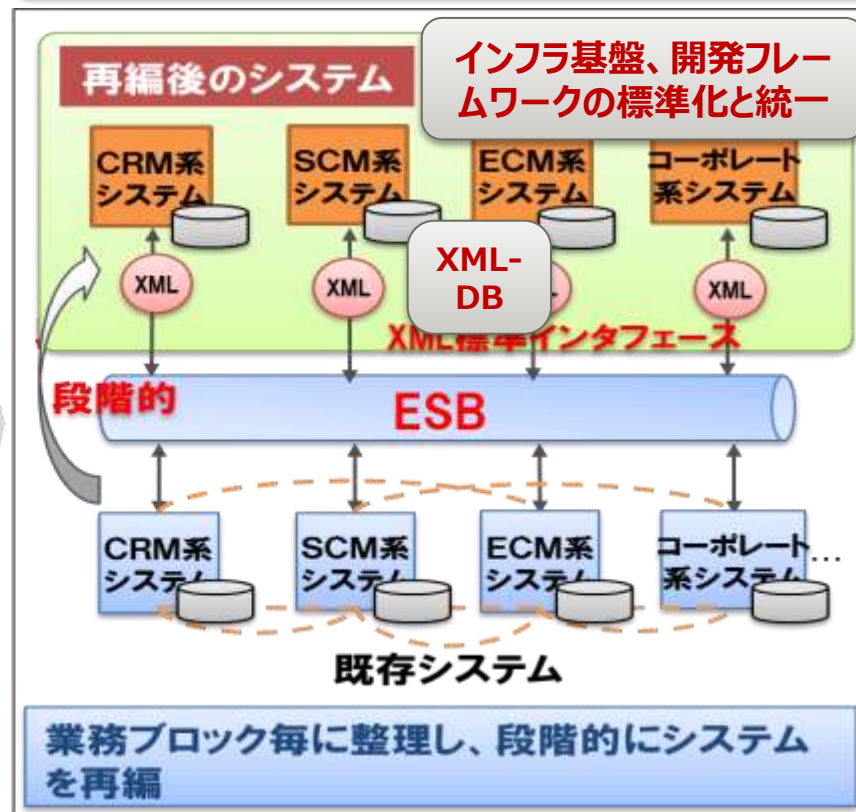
再編後のシステム

インフラ基盤、開発フレームワークの標準化と統一

CRM系システム

SCM系システム

ECM系システム

コーポレート系システム

XML

XML

XML-DB

XML

XML標準インタフェース

段階的

ESB

CRM系システム

SCM系システム

ECM系システム

コーポレート系システム…

既存システム

業務ブロック毎に整理し、段階的にシステムを再編